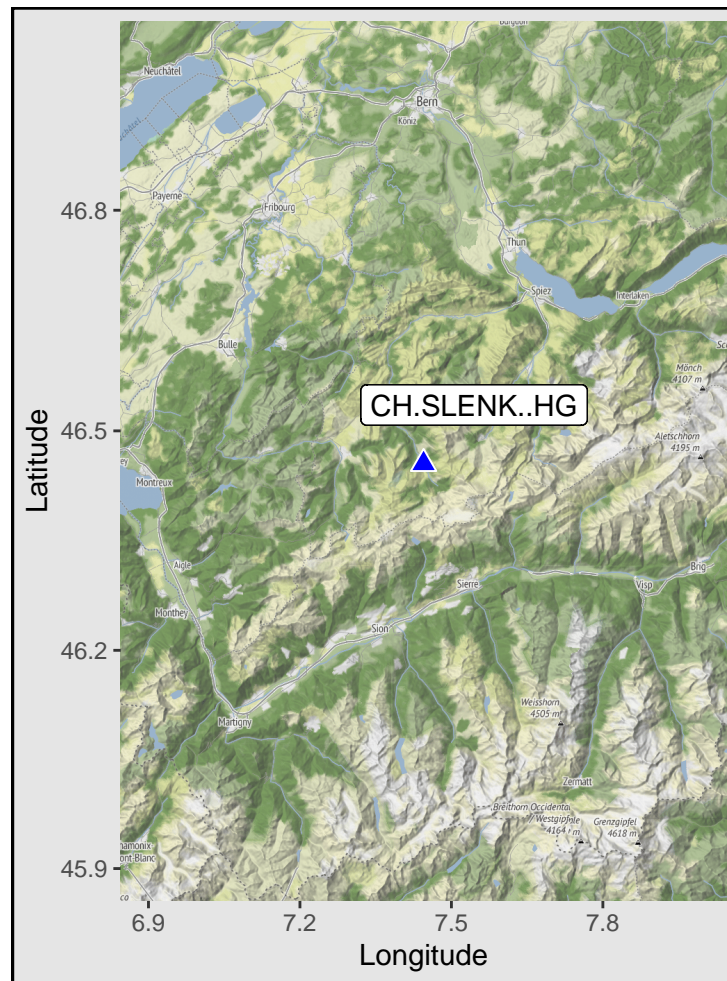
Burgdorf
Neuchâtel
Bern
Köniz
Payerne
Fribourg
Thun
Spiez
Interlaken
Bulle
Mönch 4107 m
CH.SLENK..HG
Aletschhorn 4195 m
Montreux
Aigle
Sierre
Visp
Brig
Monthey
Sion
Martigny
Weisshorn 4505 m
Zermatt
Breithorn Occidental
Westgipfel 4164 m
Grenzgipfel 4618 m
Chamonix
Mont Blanc

46.8
46.5
46.2
45.9
Latitude
6.9
7.2
7.5
7.8
Longitude